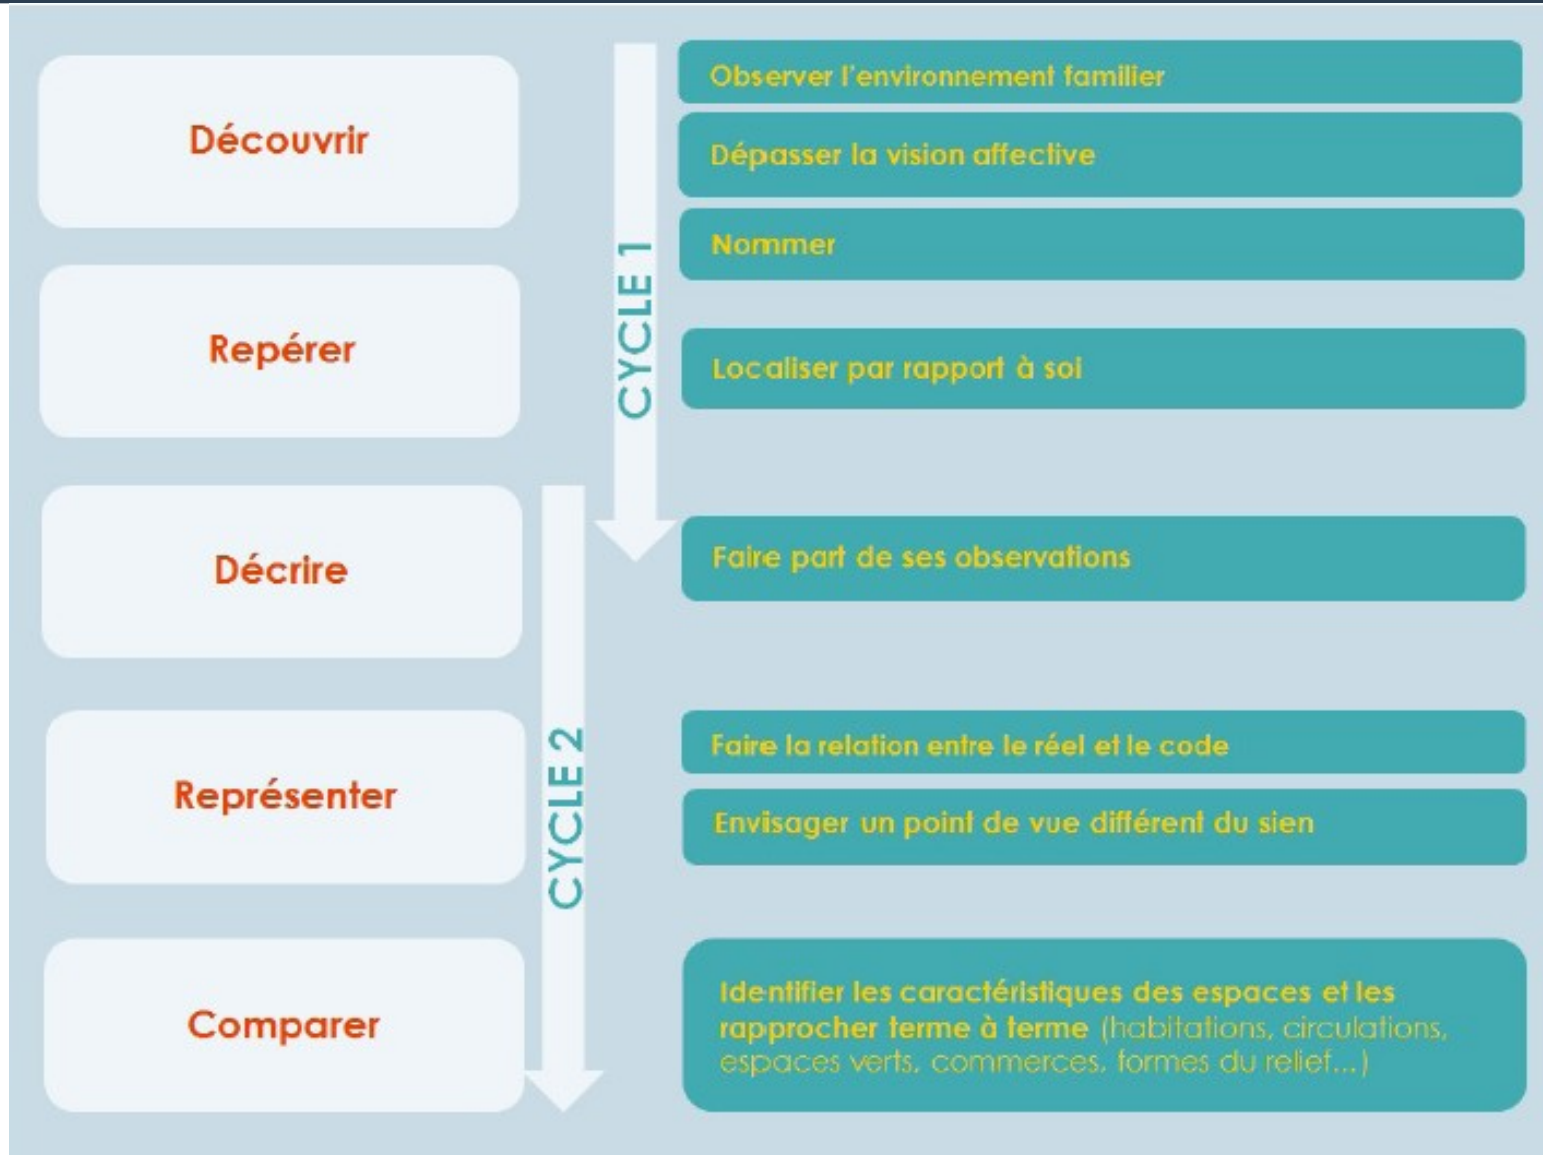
Découvrir

Repérer

Décrire

Représenter

Comparer

CYCLE 1

CYCLE 2

Observer l'environnement familier

Dépasser la vision affective

Nommer

Localiser par rapport à soi

Faire part de ses observations

Faire la relation entre le réel et le code

Envisager un point de vue différent du sien

Identifier les caractéristiques des espaces et les rapprocher terme à terme (habitations, circulations, espaces verts, commerces, formes du relief...)